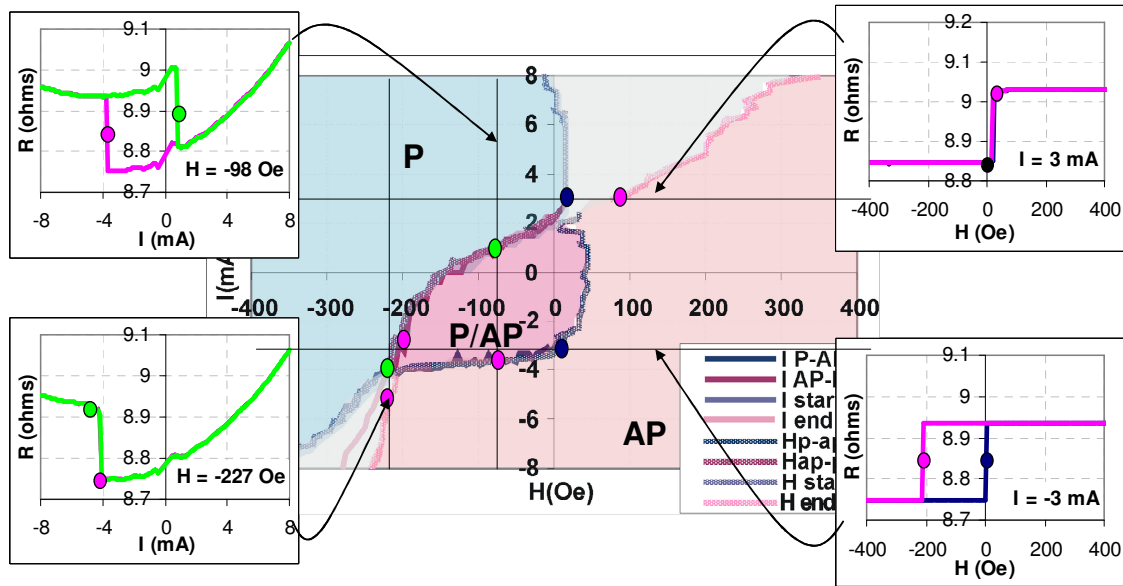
9.1
9
8.9
8.8
8.7
R (ohms)
H = -98 Oe
-8
-4
0
4
8
I (mA)

9.1
9
8.9
8.8
8.7
R (ohms)
H = -227 Oe
-8
-4
0
4
8
I (mA)

8
6
4
2
0
-2
-4
-6
-8
I(mA)
P
P/AP
AP
-400
-300
-200
-100
0
100
200
300
400
H(Oe)

I P-A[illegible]
I AP-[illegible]
I sta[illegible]
I end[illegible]
Hp-ap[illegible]
Hap-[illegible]
H sta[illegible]
H end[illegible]

9.2
9.1
9
8.9
8.8
R (ohms)
I = 3 mA
-400
-200
0
200
400
H (Oe)

9.1
9
8.9
8.8
8.7
R (ohms)
I = -3 mA
-400
-200
0
200
400
H (Oe)